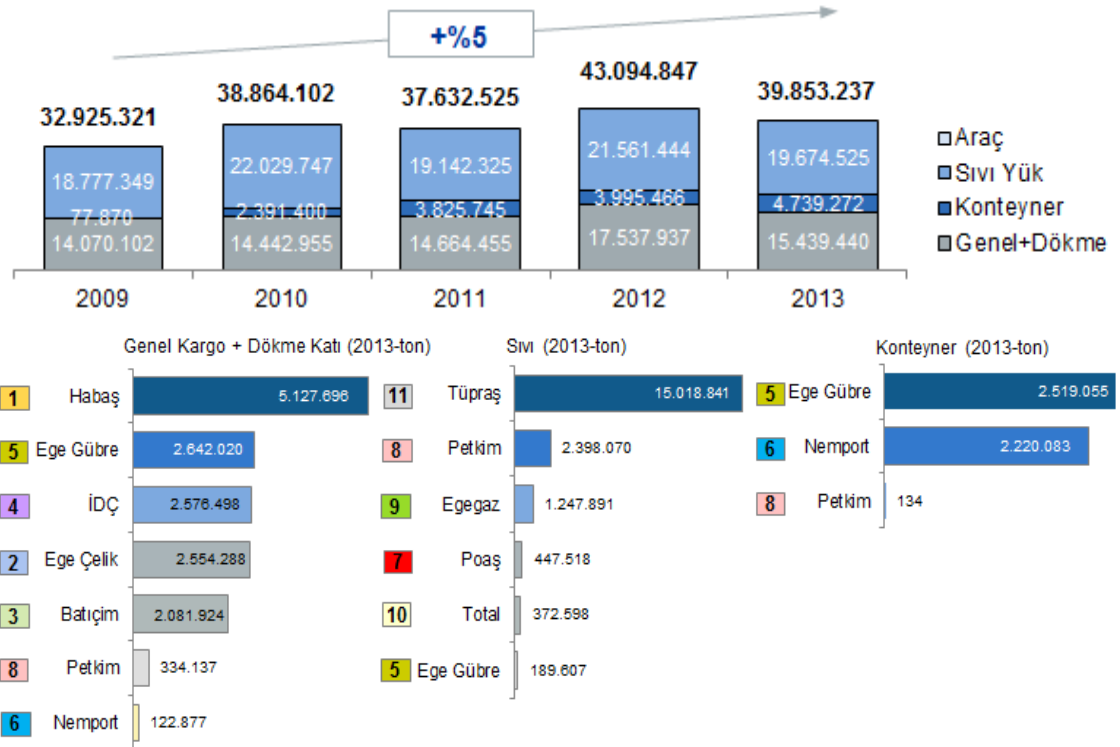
+%5

32.925.321
38.864.102
37.632.525
43.094.847
39.853.237

18.777.349
77.870
14.070.102

22.029.747
2.391.400
14.442.955

19.142.325
3.825.745
14.664.455

21.561.444
3.995.466
17.537.937

19.674.525
4.739.272
15.439.440

Araç
Sıvı Yük
Konteyner
Genel+Dökme

2009
2010
2011
2012
2013

Genel Kargo + Dökme Katı (2013-ton)

| | | |
|---|---|---|
| 1 | Habaş | 5.127.696 |
| 5 | Ege Gübre | 2.642.020 |
| 4 | İDÇ | 2.576.498 |
| 2 | Ege Çelik | 2.554.288 |
| 3 | Batıçim | 2.081.924 |
| 8 | Petkim | 334.137 |
| 6 | Nemport | 122.877 |

Sıvı (2013-ton)

| | | |
|---|---|---|
| 11 | Tüpraş | 15.018.841 |
| 8 | Petkim | 2.398.070 |
| 9 | Egegaz | 1.247.891 |
| 7 | Poaş | 447.518 |
| 10 | Total | 372.598 |
| 5 | Ege Gübre | 189.607 |

Konteyner (2013-ton)

| | | |
|---|---|---|
| 5 | Ege Gübre | 2.519.055 |
| 6 | Nemport | 2.220.083 |
| 8 | Petkim | 134 |